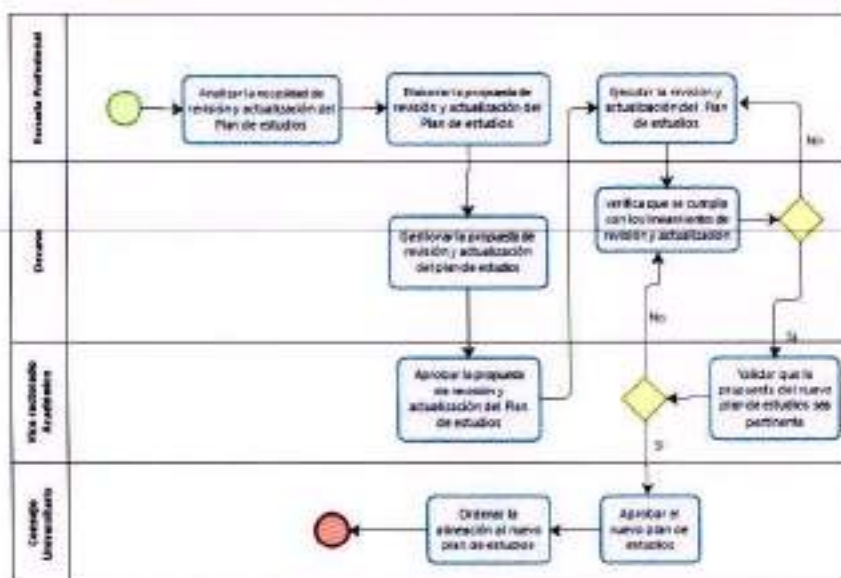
Escuela Profesional

Analizar la necesidad de revisión y actualización del Plan de estudios

Elaborar la propuesta de revisión y actualización del Plan de estudios

Ejecutar la revisión y actualización del Plan de estudios

No

Decano

Gestionar la propuesta de revisión y actualización del plan de estudios

verifica que se cumpla con los lineamientos de revisión y actualización

No

Si

Vice rectorado Académico

Aprobar la propuesta de revisión y actualización del Plan de estudios

Validar que la propuesta del nuevo plan de estudios sea pertinente

Si

Consejo Universitario

Ordenar la adecuación al nuevo plan de estudios

Aprobar el nuevo plan de estudios